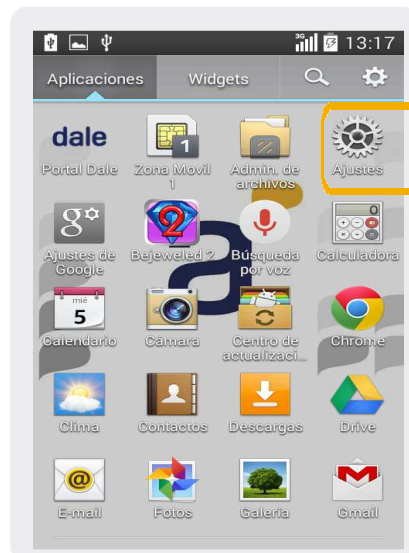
3G 13:17

Aplicaciones Widgets

dale
Portal Dale

1
Zona Movil 1

Admin. de archivos

Ajustes

g
Ajustes de Google

2
Bejeweled 2

Búsqueda por voz

Calculadora

mié
5
Calendario

Cámara

Centro de actualizaci...

Chrome

Clima

Contactos

Descargas

Drive

@
E-mail

Fotos

Galería

Gmail